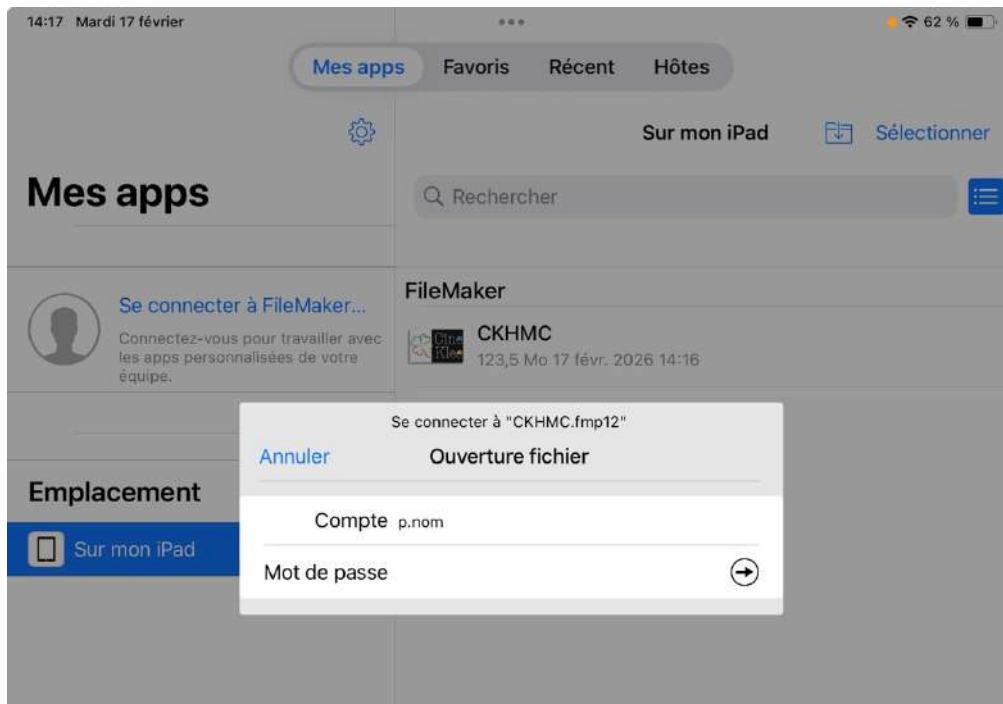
14:17 Mardi 17 février

62 %

Mes apps Favoris Récent Hôtes

Sur mon iPad

Sélectionner

Mes apps

Rechercher

Se connecter à FileMaker...

Connectez-vous pour travailler avec les apps personnalisées de votre équipe.

FileMaker

CKHMC

123,5 Mo 17 févr. 2026 14:16

Ciné Klee

Emplacement

Sur mon iPad

Se connecter à "CKHMC.fmp12"

Annuler

Ouverture fichier

Compte p.nom

Mot de passe